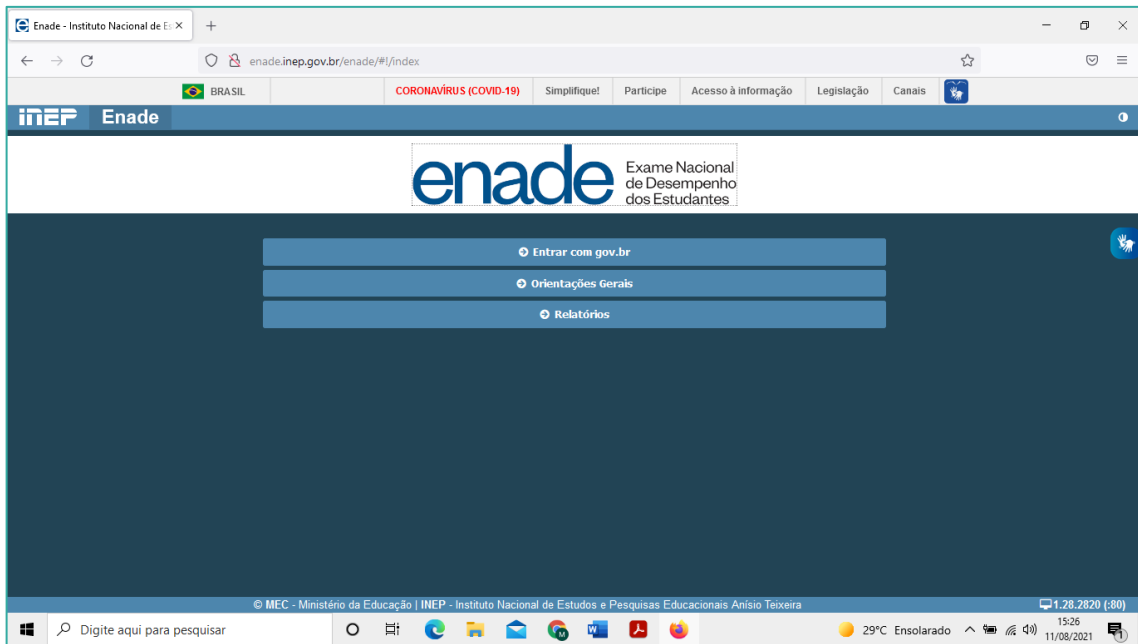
Enade - Instituto Nacional de E
enade.inep.gov.br/enade/#!/index

BRASIL | CORONAVÍRUS (COVID-19) | Simplifique! | Participe | Acesso à informação | Legislação | Canais

INEP Enade

enade Exame Nacional de Desempenho dos Estudantes

Entrar com gov.br

Orientações Gerais

Relatórios

© MEC - Ministério da Educação | INEP - Instituto Nacional de Estudos e Pesquisas Educacionais Anísio Teixeira

1.28.2820 (:80)

Digite aqui para pesquisar

29°C Ensolarado

15:26
11/08/2021